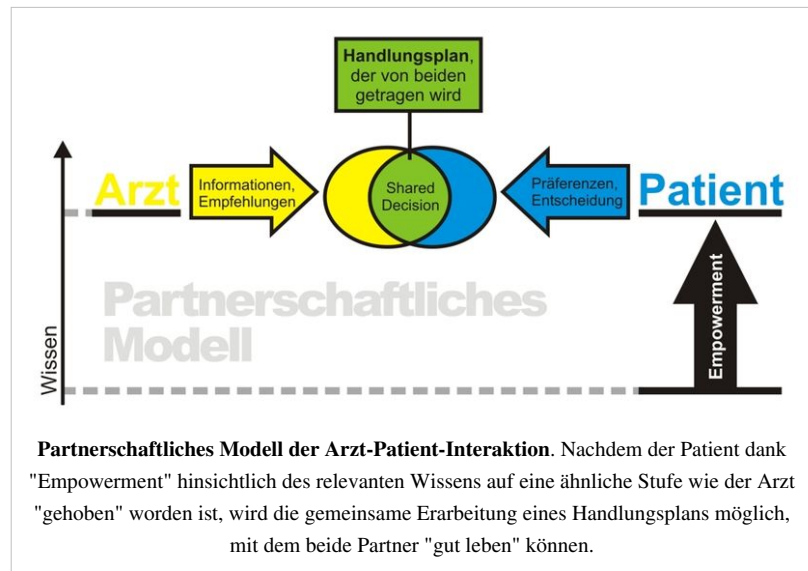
Handlungsplan, der von beiden getragen wird

Arzt

Informationen, Empfehlungen

Shared Decision

Präferenzen, Entscheidung

Patient

Partnerschaftliches Modell

Wissen

Empowerment

**Partnerschaftliches Modell der Arzt-Patient-Interaktion**. Nachdem der Patient dank "Empowerment" hinsichtlich des relevanten Wissens auf eine ähnliche Stufe wie der Arzt "gehoben" worden ist, wird die gemeinsame Erarbeitung eines Handlungsplans möglich, mit dem beide Partner "gut leben" können.